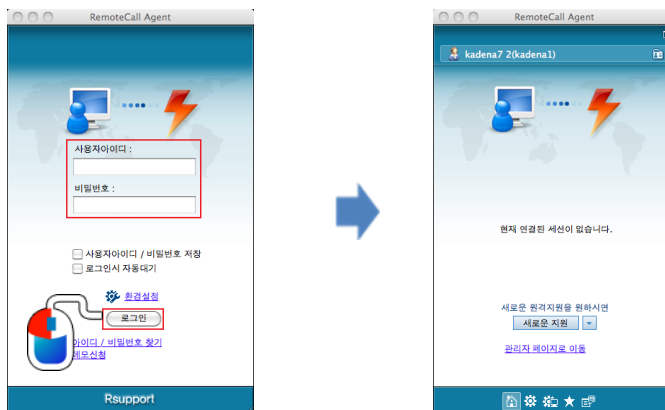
RemoteCall Agent

사용자아이디 :

비밀번호 :

사용자아이디 / 비밀번호 저장

로그인시 자동대기

환경설정

로그인

아이디 / 비밀번호 찾기

데모신청

Rsupport

RemoteCall Agent

kadena7 2(kadena1)

현재 연결된 세션이 없습니다.

새로운 원격지원을 원하시면

새로운 지원

관리자 페이지로 이동